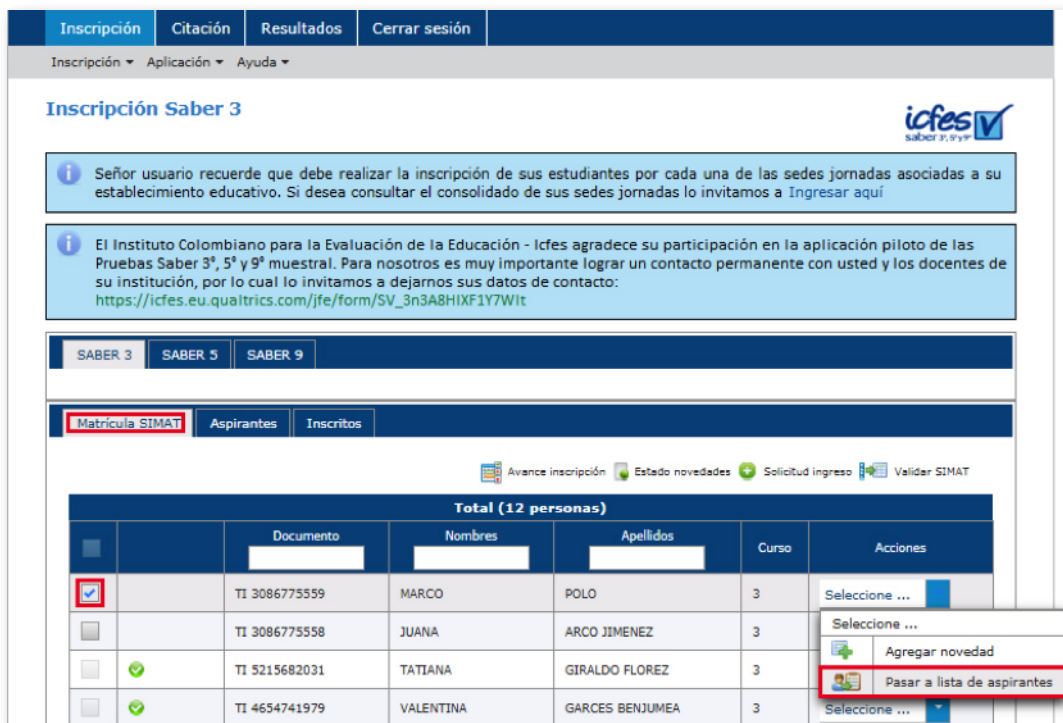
Inscripción Citación Resultados Cerrar sesión

Inscripción ▾ Aplicación ▾ Ayuda ▾

Inscripción Saber 3

icfes saber 3°, 5° y 9°

Señor usuario recuerde que debe realizar la inscripción de sus estudiantes por cada una de las sedes jornadas asociadas a su establecimiento educativo. Si desea consultar el consolidado de sus sedes jornadas lo invitamos a Ingresar aquí

El Instituto Colombiano para la Evaluación de la Educación - Icfes agradece su participación en la aplicación piloto de las Pruebas Saber 3°, 5° y 9° muestral. Para nosotros es muy importante lograr un contacto permanente con usted y los docentes de su institución, por lo cual lo invitamos a dejarnos sus datos de contacto: https://icfes.eu.qualtrics.com/jfe/form/SV_3n3A8HIXF1Y7WIt

SABER 3 SABER 5 SABER 9

Matrícula SIMAT Aspirantes Inscritos

Avance inscripción Estado novedades Solicitud ingreso Validar SIMAT

Total (12 personas)

| | | Documento | Nombres | Apellidos | Curso | Acciones |
|---|---|---|---|---|---|---|
| ☑ | | TI 3086775559 | MARCO | POLO | 3 | Seleccione ... |
| ☐ | | TI 3086775558 | JUANA | ARCO JIMENEZ | 3 | |
| ☐ | ✔ | TI 5215682031 | TATIANA | GIRALDO FLOREZ | 3 | |
| ☐ | ✔ | TI 4654741979 | VALENTINA | GARCES BENJUMEA | 3 | Seleccione ... |

Seleccione ...
Agregar novedad
Pasar a lista de aspirantes